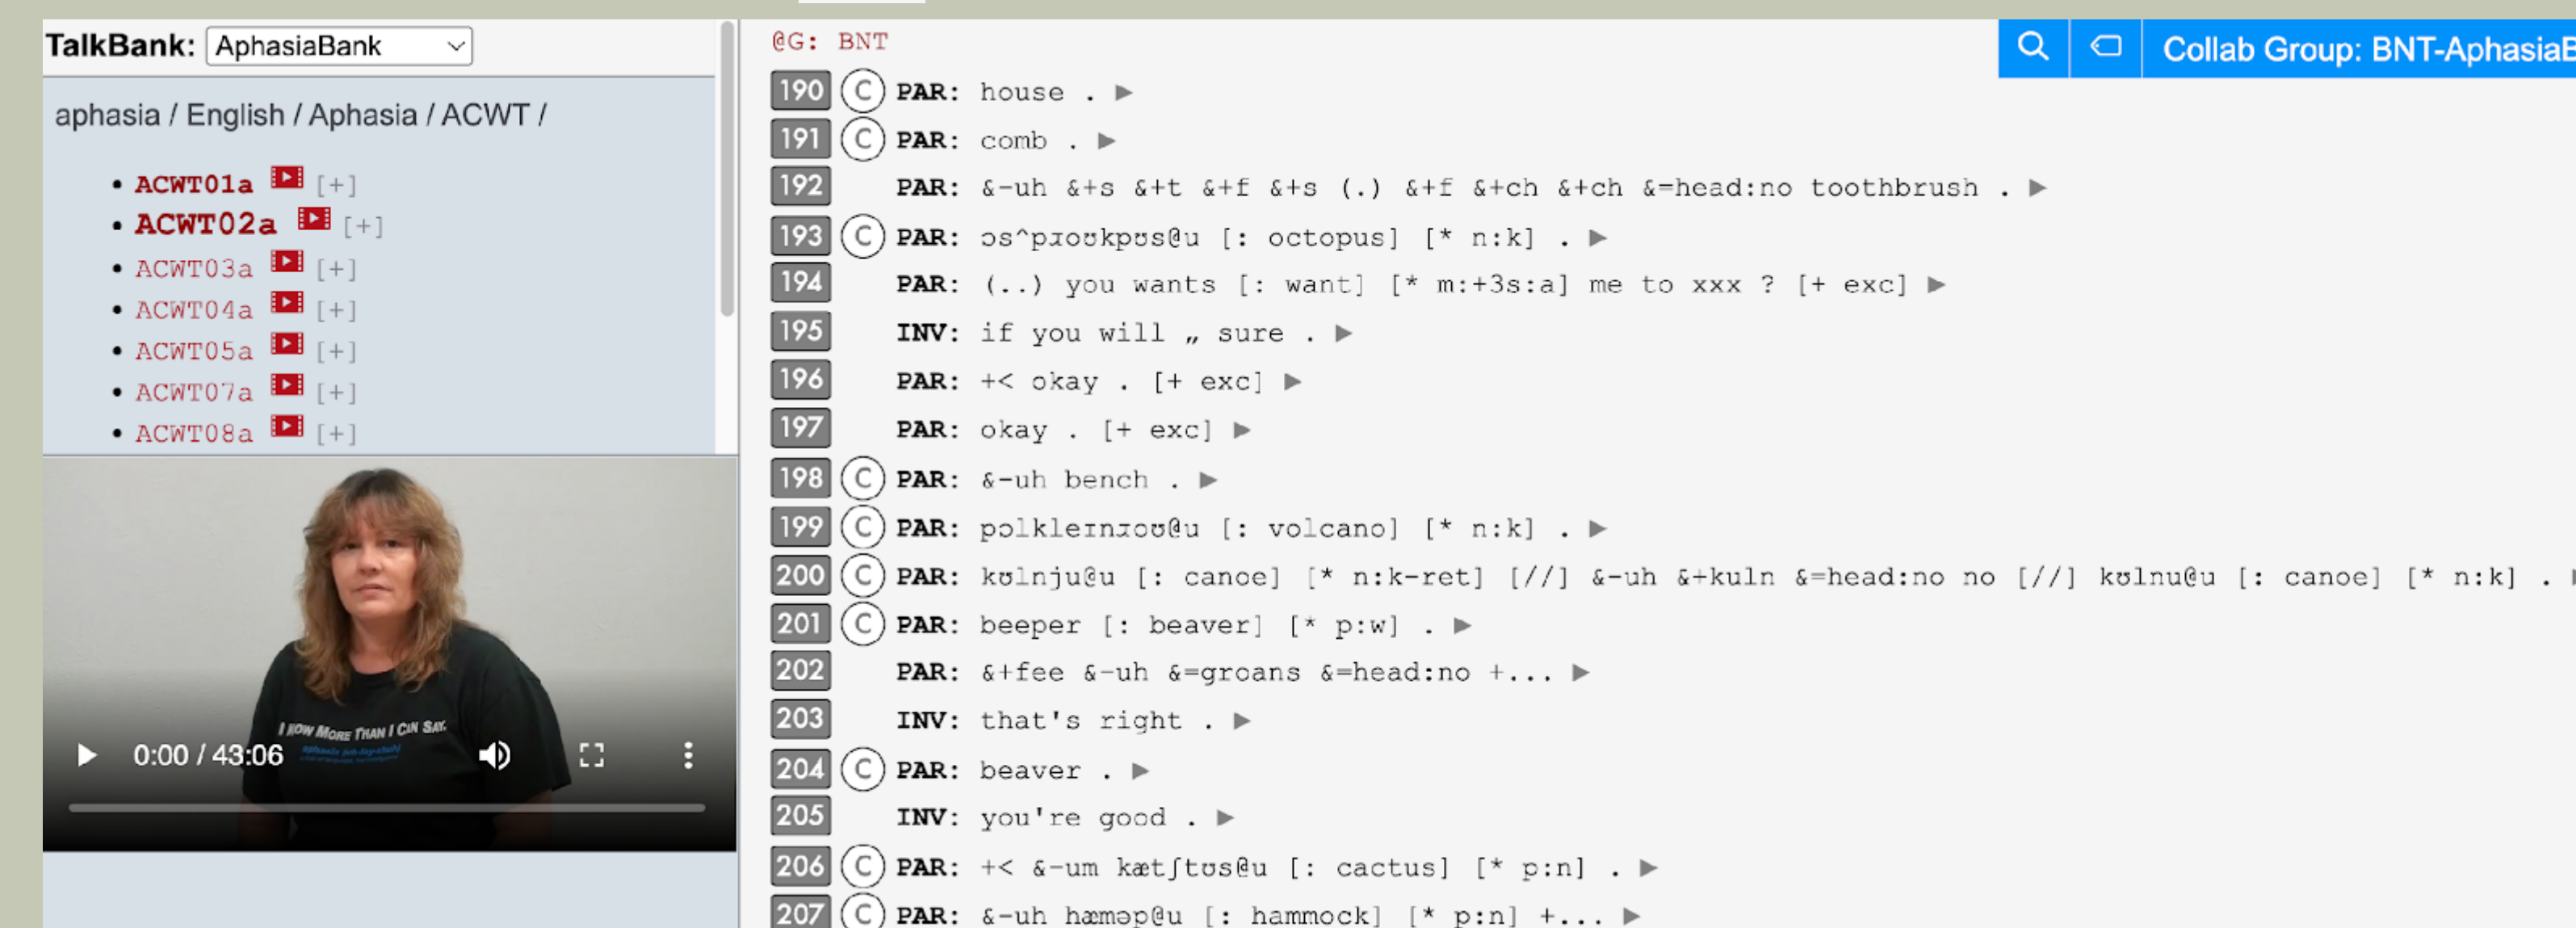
TalkBank: AphasiaBank

aphasia / English / Aphasia / ACWT /

• ACWT01a [+]
• ACWT02a [+]
• ACWT03a [+]
• ACWT04a [+]
• ACWT05a [+]
• ACWT07a [+]
• ACWT08a [+]

I KNOW MORE THAN I CAN SAY.

0:00 / 43:06

@G: BNT

Collab Group: BNT-AphasiaB

190 C PAR: house . ▶
191 C PAR: comb . ▶
192 PAR: &-uh &+s &+t &+f &+s (.) &+f &+ch &+ch &=head:no toothbrush . ▶
193 C PAR: ɔs^pɹoʊkpʊs@u [: octopus] [* n:k] . ▶
194 PAR: (..) you wants [: want] [* m:+3s:a] me to xxx ? [+ exc] ▶
195 INV: if you will „ sure . ▶
196 PAR: +< okay . [+ exc] ▶
197 PAR: okay . [+ exc] ▶
198 C PAR: &-uh bench . ▶
199 C PAR: polkleɪnɹoʊ@u [: volcano] [* n:k] . ▶
200 C PAR: kʊlnju@u [: canoe] [* n:k-ret] [//] &-uh &+kuln &=head:no no [//] kʊlnu@u [: canoe] [* n:k] .
201 C PAR: beeper [: beaver] [* p:w] . ▶
202 PAR: &+fee &-uh &=groans &=head:no +... ▶
203 INV: that's right . ▶
204 C PAR: beaver . ▶
205 INV: you're good . ▶
206 C PAR: +< &-um kætʃtʊs@u [: cactus] [* p:n] . ▶
207 C PAR: &-uh hæməp@u [: hammock] [* p:n] +... ▶